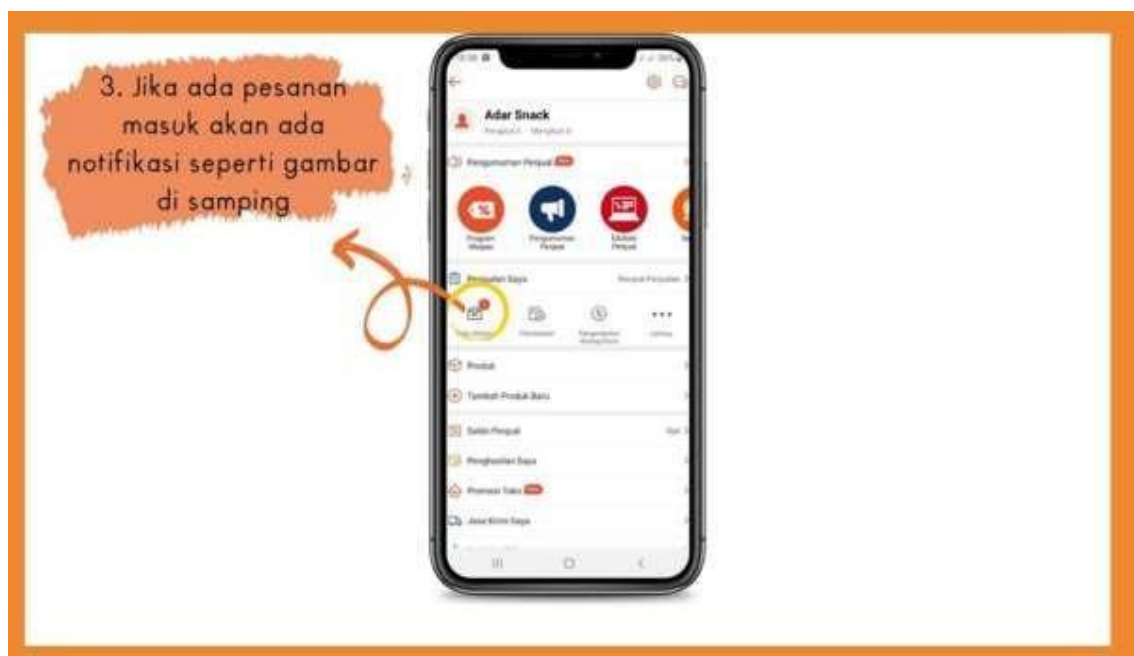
3. Jika ada pesanan masuk akan ada notifikasi seperti gambar di samping

Adar Snack

Pengumuman Penjual

Program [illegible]

Pengumuman Penjual

Edukasi Penjual

Penjualan Saya

Riwayat Penjualan

Perlu Dikirim

Pembatalan

Pengembalian Barang/Dana

Lainnya

Produk

Tambah Produk Baru

Saldo Penjual

Penghasilan Saya

Promosi Toko

Jasa Kirim Saya